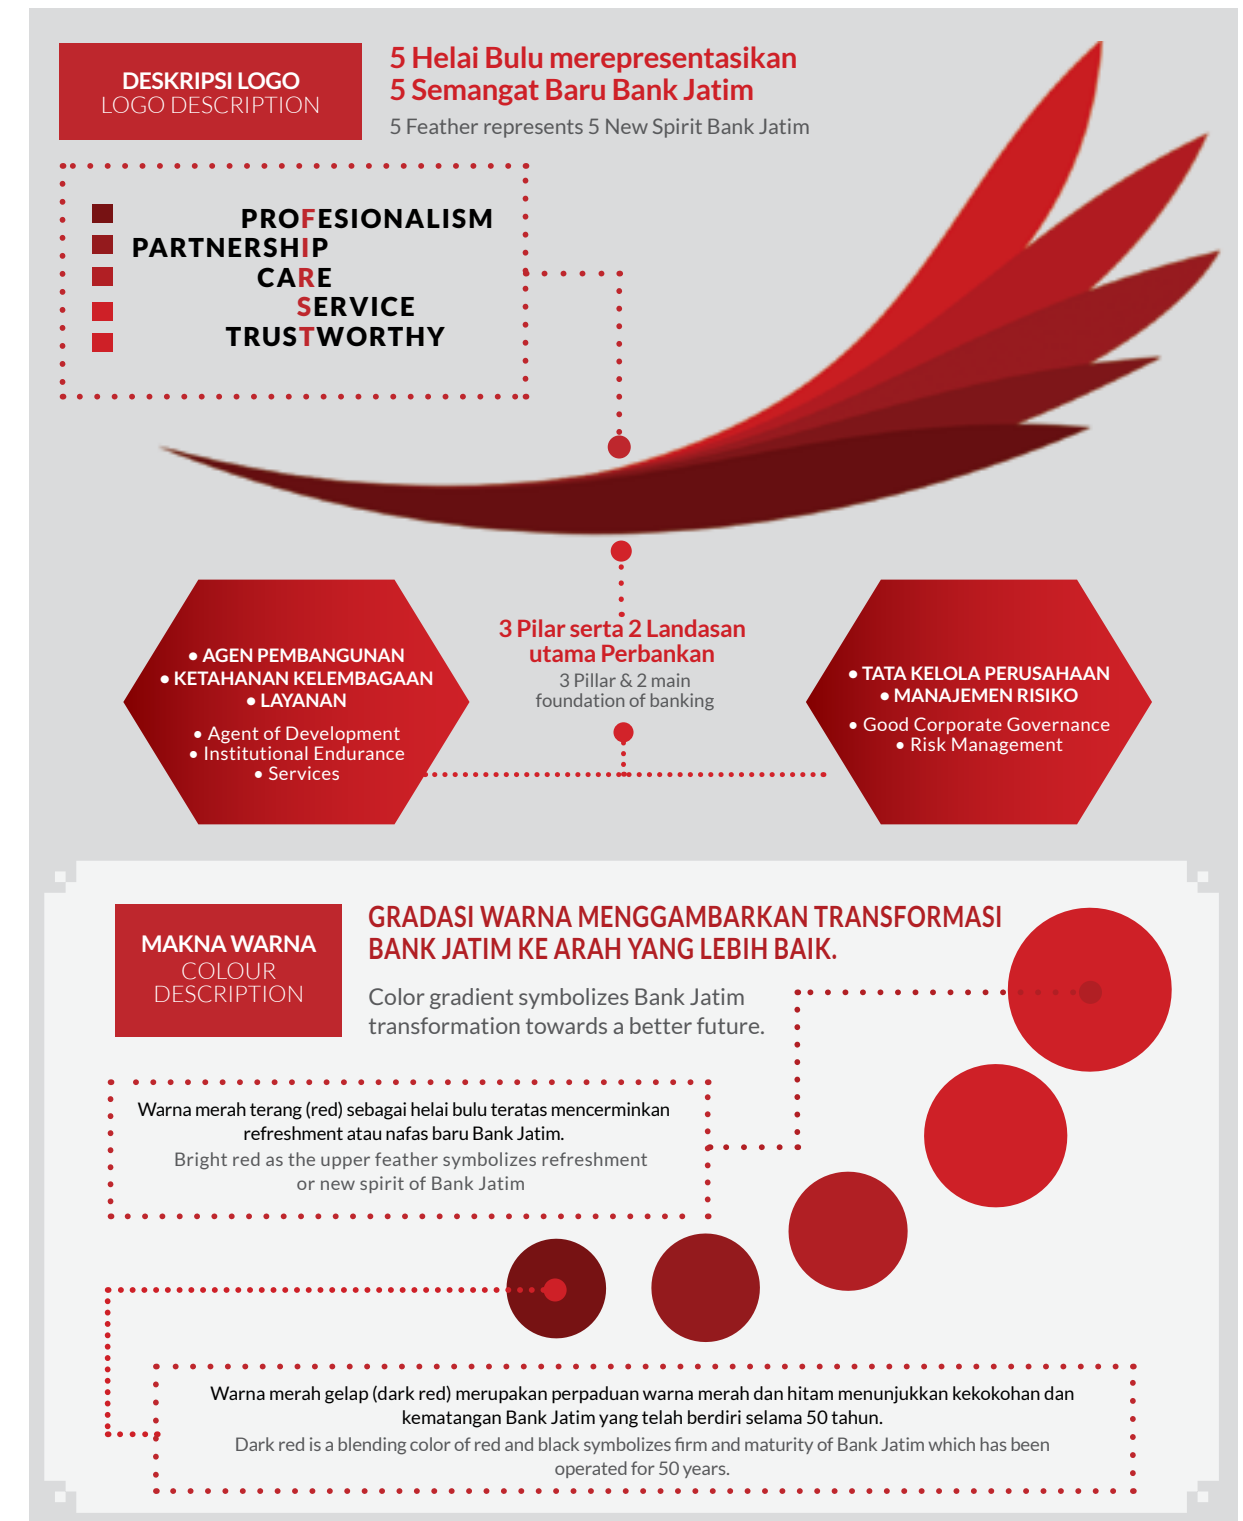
DESKRIPSI LOGO
LOGO DESCRIPTION

5 Helai Bulu merepresentasikan
5 Semangat Baru Bank Jatim
5 Feather represents 5 New Spirit Bank Jatim

PROFESIONALISM
PARTNERSHIP
CARE
SERVICE
TRUSTWORTHY

• AGEN PEMBANGUNAN
• KETAHANAN KELEMBAGAAN
• LAYANAN
• Agent of Development
• Institutional Endurance
• Services

3 Pilar serta 2 Landasan utama Perbankan
3 Pillar & 2 main foundation of banking

• TATA KELOLA PERUSAHAAN
• MANAJEMEN RISIKO
• Good Corporate Governance
• Risk Management

MAKNA WARNA
COLOUR DESCRIPTION

GRADASI WARNA MENGGAMBARKAN TRANSFORMASI BANK JATIM KE ARAH YANG LEBIH BAIK.

Color gradient symbolizes Bank Jatim transformation towards a better future.

Warna merah terang (red) sebagai helai bulu teratas mencerminkan refreshment atau nafas baru Bank Jatim.
Bright red as the upper feather symbolizes refreshment or new spirit of Bank Jatim

Warna merah gelap (dark red) merupakan perpaduan warna merah dan hitam menunjukkan kekokohan dan kematangan Bank Jatim yang telah berdiri selama 50 tahun.
Dark red is a blending color of red and black symbolizes firm and maturity of Bank Jatim which has been operated for 50 years.